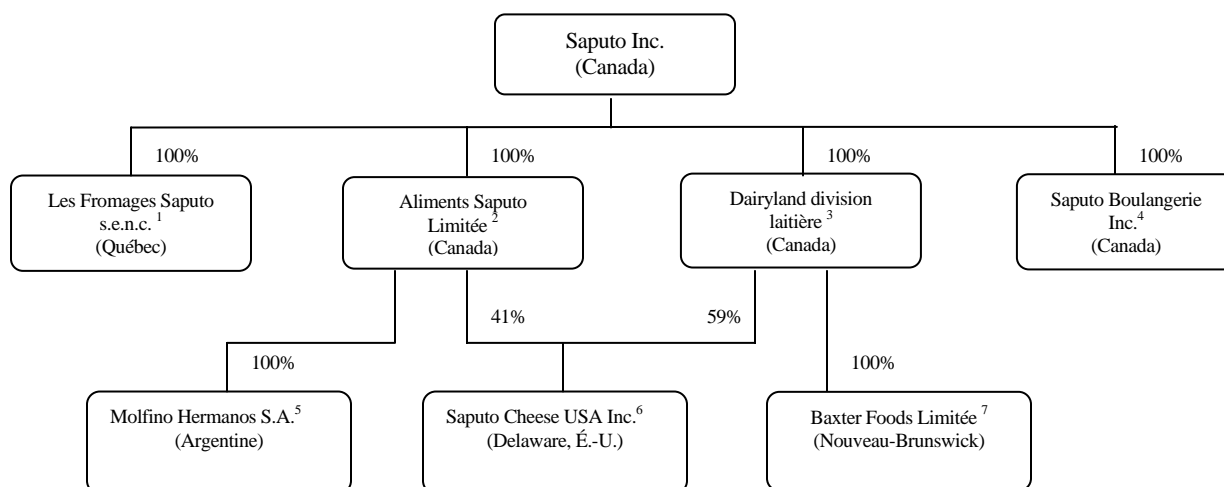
Saputo Inc.
(Canada)

100%

Les Fromages Saputo s.e.n.c. $^{1}$
(Québec)

100%

Aliments Saputo Limitée $^{2}$
(Canada)

100%

Dairyland division laitière $^{3}$
(Canada)

100%

Saputo Boulangerie Inc.$^{4}$
(Canada)

41%

59%

100%

Molfino Hermanos S.A.$^{5}$
(Argentine)

Saputo Cheese USA Inc.$^{6}$
(Delaware, É.-U.)

100%

Baxter Foods Limitée $^{7}$
(Nouveau-Brunswick)